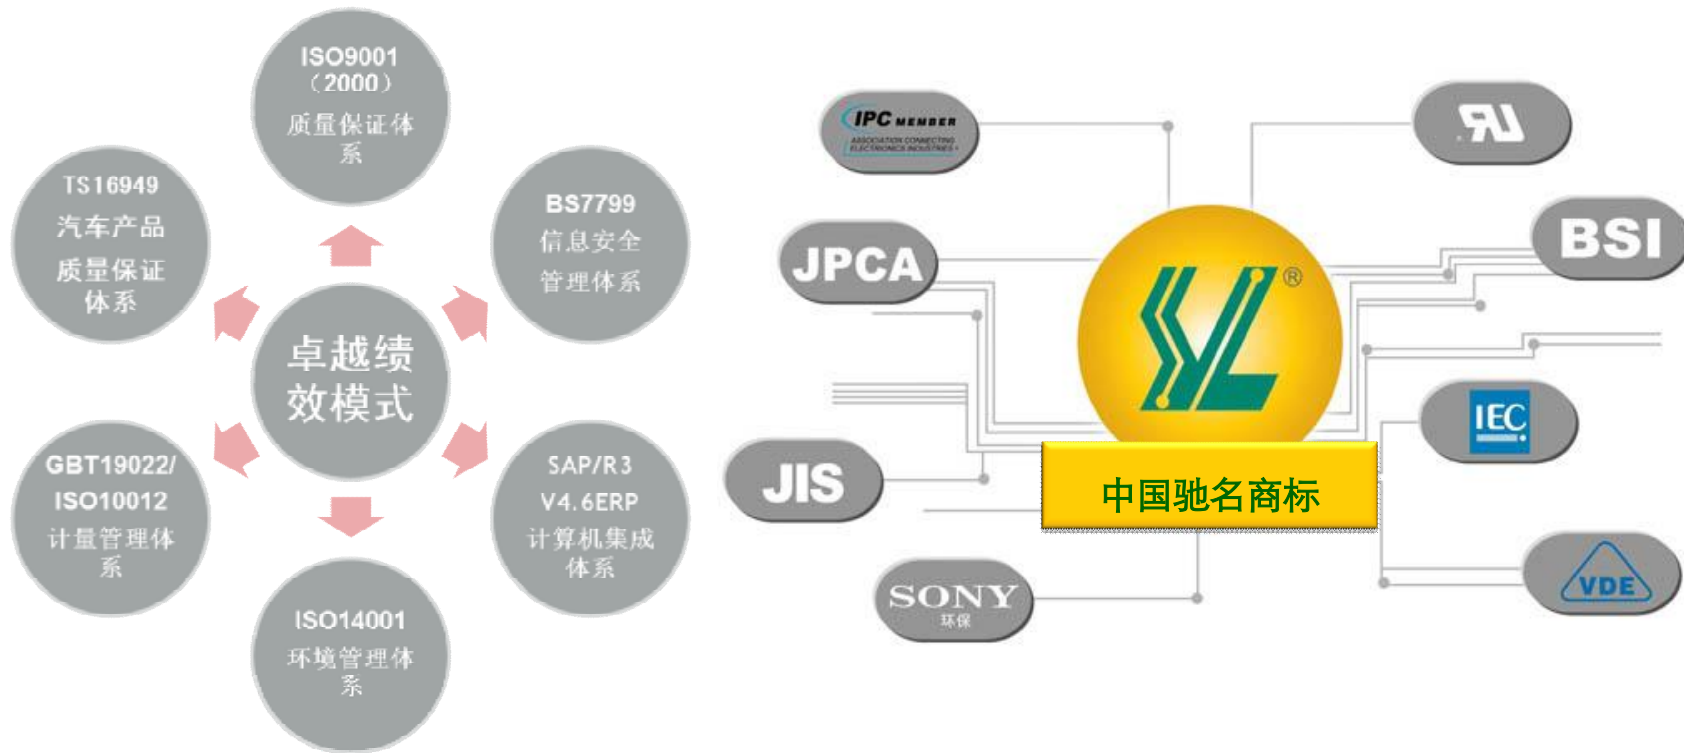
ISO9001（2000）质量保证体系

BS7799 信息安全管理体系

SAP/R3 V4.6ERP 计算机集成体系

ISO14001 环境管理体系

GBT19022/ ISO10012 计量管理体系

TS16949 汽车产品质量保证体系

卓越绩效模式

IPC MEMBER ASSOCIATION CONNECTING ELECTRONICS INDUSTRIES

JPCA

JIS

SONY 环保

BSI

IEC

VDE

®

中国驰名商标